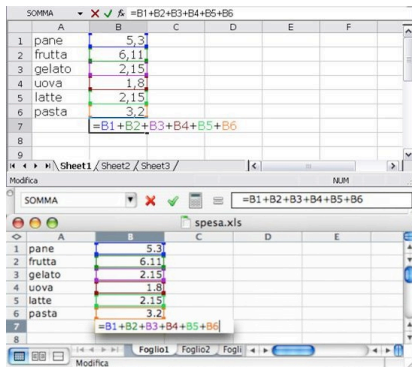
SOMMA ▾ ✕ ✓ fx =B1+B2+B3+B4+B5+B6

| | A | B | C | D | E | F |
|---|---|---|---|---|---|---|
| 1 | pane | 5,3 | | | | |
| 2 | frutta | 6,11 | | | | |
| 3 | gelato | 2,15 | | | | |
| 4 | uova | 1,8 | | | | |
| 5 | latte | 2,15 | | | | |
| 6 | pasta | 3,2 | | | | |
| 7 | | =B1+B2+B3+B4+B5+B6 | | | | |
| 8 | | | | | | |
| 9 | | | | | | |

Sheet1 / Sheet2 / Sheet3 /

Modifica NUM

SOMMA ✕ ✓ =B1+B2+B3+B4+B5+B6

spesa.xls

| | A | B | C | D | E |
|---|---|---|---|---|---|
| 1 | pane | 5.3 | | | |
| 2 | frutta | 6.11 | | | |
| 3 | gelato | 2.15 | | | |
| 4 | uova | 1.8 | | | |
| 5 | latte | 2.15 | | | |
| 6 | pasta | 3.2 | | | |
| 7 | | =B1+B2+B3+B4+B5+B6 | | | |
| 8 | | | | | |

Foglio1 Foglio2 Fogli

Modifica